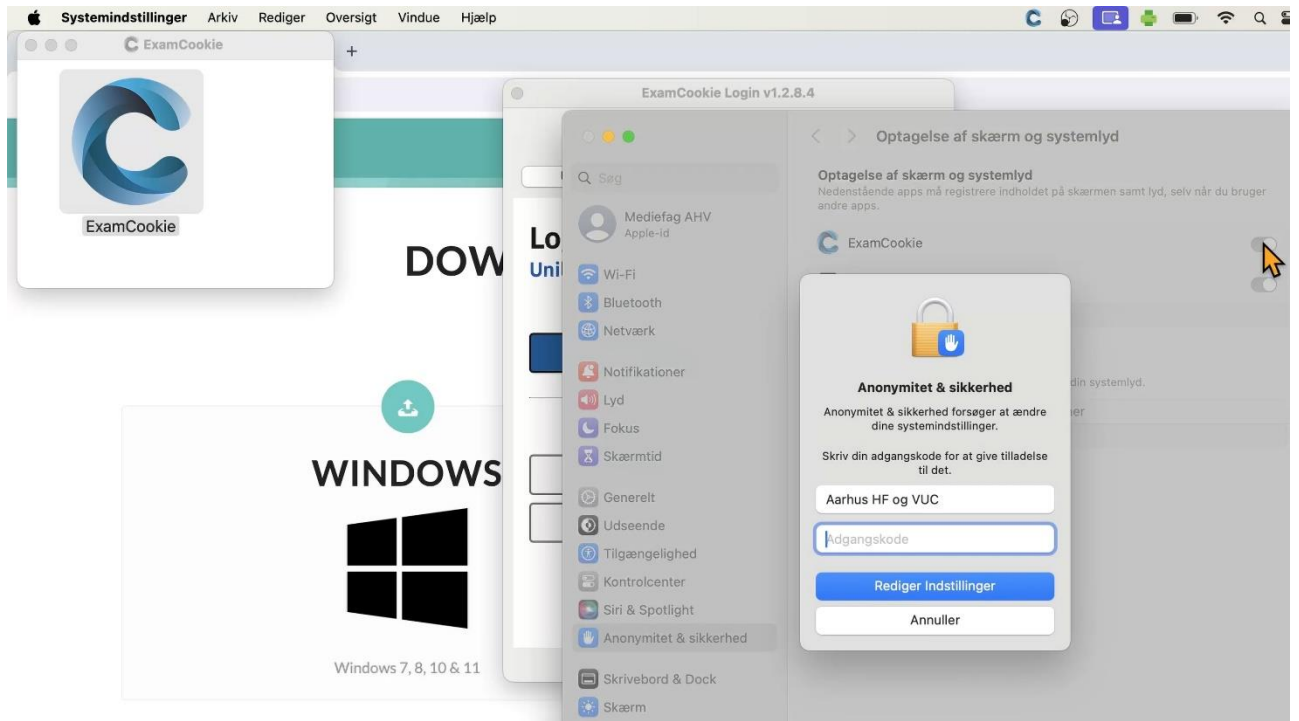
Systemindstillinger Arkiv Rediger Oversigt Vindue Hjælp

ExamCookie

ExamCookie

DOW

WINDOWS

Windows 7, 8, 10 & 11

ExamCookie Login v1.2.8.4

Lo
Uni

Søg

Mediefag AHV
Apple-id

Wi-Fi
Bluetooth
Netværk
Notifikationer
Lyd
Fokus
Skærmtid
Generelt
Udseende
Tilgængelighed
Kontrolcenter
Siri & Spotlight
Anonymitet & sikkerhed
Skrivebord & Dock
Skærm

Optagelse af skærm og systemlyd

Optagelse af skærm og systemlyd
Nedenstående apps må registrere indholdet på skærmen samt lyd, selv når du bruger andre apps.

ExamCookie

din systemlyd.

Anonymitet & sikkerhed
Anonymitet & sikkerhed forsøger at ændre dine systemindstillinger.

Skriv din adgangskode for at give tilladelse til det.

Aarhus HF og VUC
Adgangskode

Rediger Indstillinger
Annuller